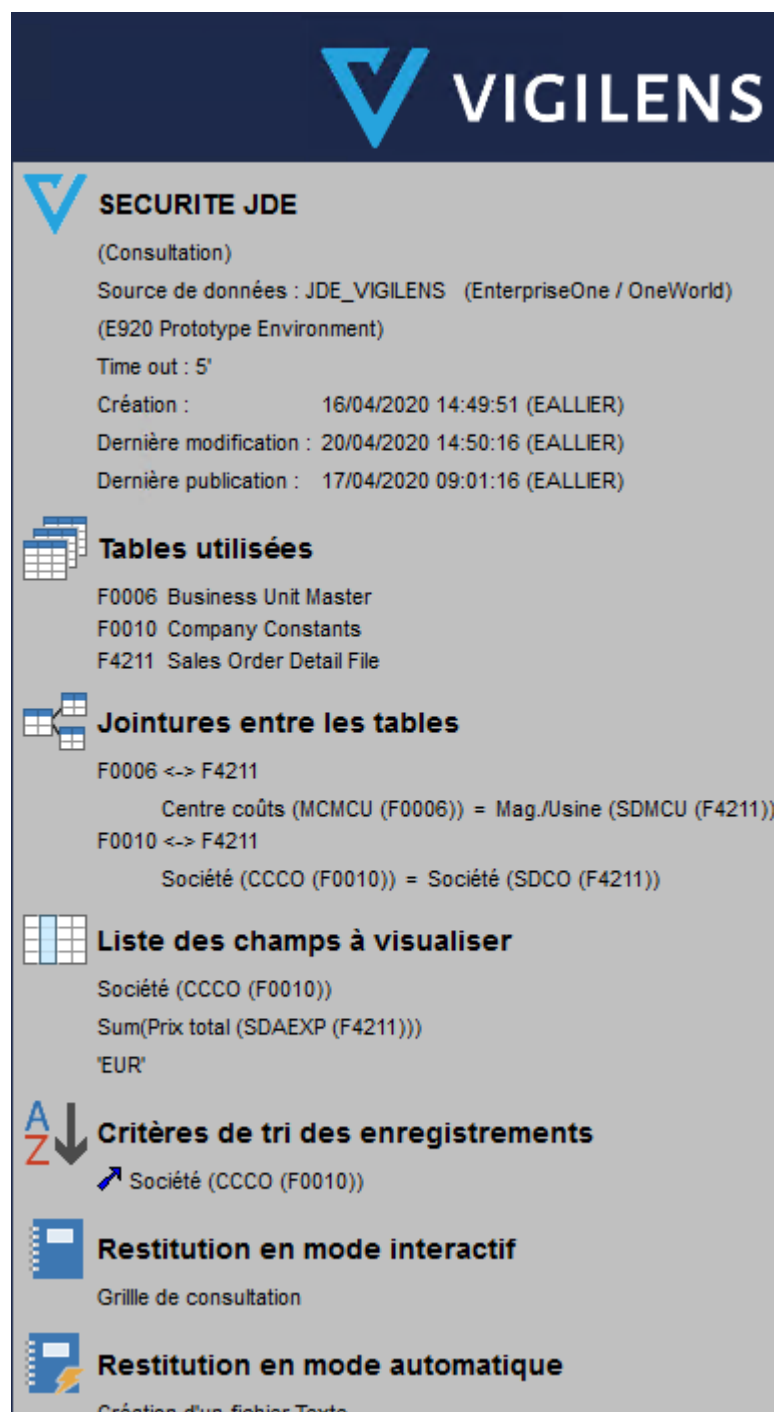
VIGILENS

SECURITE JDE

(Consultation)
Source de données : JDE_VIGILENS (EnterpriseOne / OneWorld)
(E920 Prototype Environment)
Time out : 5'
Création : 16/04/2020 14:49:51 (EALLIER)
Dernière modification : 20/04/2020 14:50:16 (EALLIER)
Dernière publication : 17/04/2020 09:01:16 (EALLIER)

Tables utilisées

F0006 Business Unit Master
F0010 Company Constants
F4211 Sales Order Detail File

Jointures entre les tables

F0006 <-> F4211
Centre coûts (MCMCU (F0006)) = Mag./Usine (SDMCU (F4211))
F0010 <-> F4211
Société (CCCO (F0010)) = Société (SDCO (F4211))

Liste des champs à visualiser

Société (CCCO (F0010))
Sum(Prix total (SDAEXP (F4211)))
'EUR'

AZ Critères de tri des enregistrements

Société (CCCO (F0010))

Restitution en mode interactif

Grille de consultation

Restitution en mode automatique

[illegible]